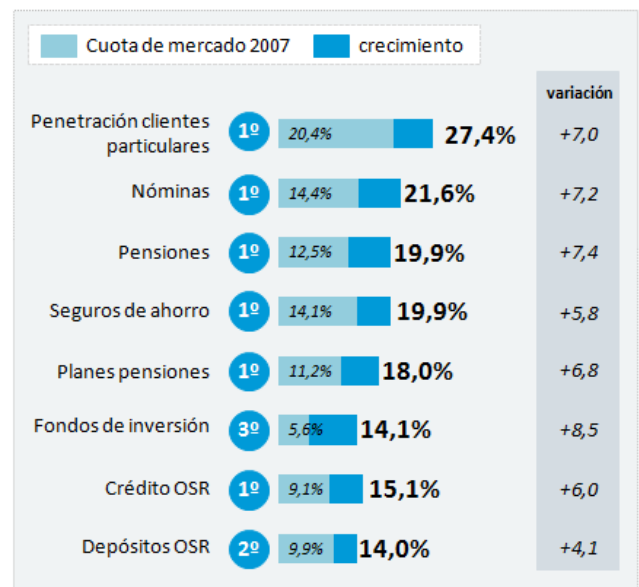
Cuota de mercado 2007    crecimiento

variación

Penetración clientes particulares 1º 20,4% 27,4% +7,0

Nóminas 1º 14,4% 21,6% +7,2

Pensiones 1º 12,5% 19,9% +7,4

Seguros de ahorro 1º 14,1% 19,9% +5,8

Planes pensiones 1º 11,2% 18,0% +6,8

Fondos de inversión 3º 5,6% 14,1% +8,5

Crédito OSR 1º 9,1% 15,1% +6,0

Depósitos OSR 2º 9,9% 14,0% +4,1